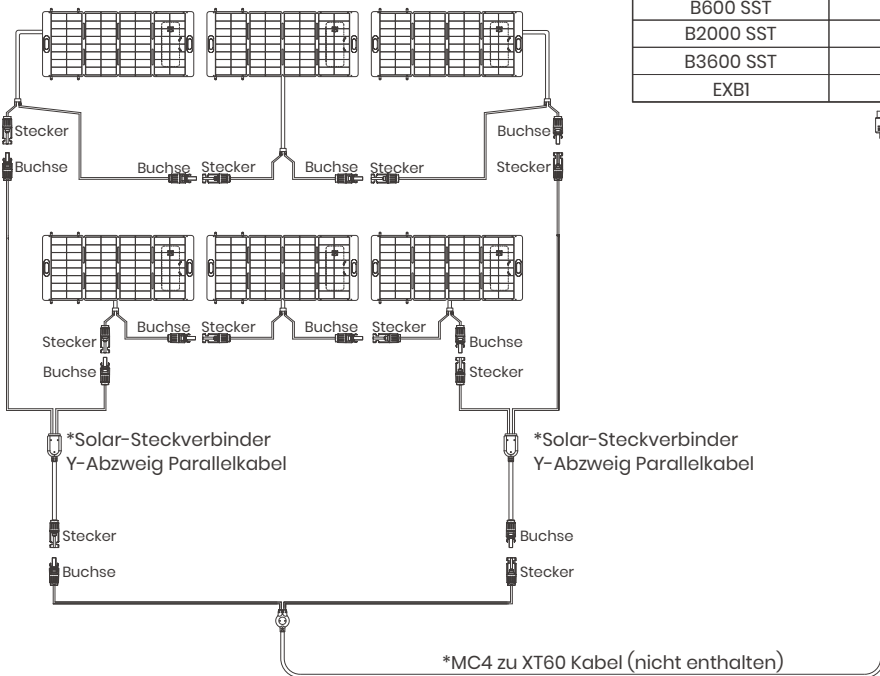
| B600 SST | |
|---|---|
| B2000 SST | |
| B3600 SST | |
| EXB1 | |

Stecker

Buchse

Buchse Stecker

Buchse Stecker

Buchse

Stecker

Buchse Stecker

Buchse Stecker

Stecker

Buchse

Buchse

Stecker

*Solar-Steckverbinder Y-Abzweig Parallelkabel

*Solar-Steckverbinder Y-Abzweig Parallelkabel

Stecker

Buchse

Buchse

Stecker

*MC4 zu XT60 Kabel (nicht enthalten)